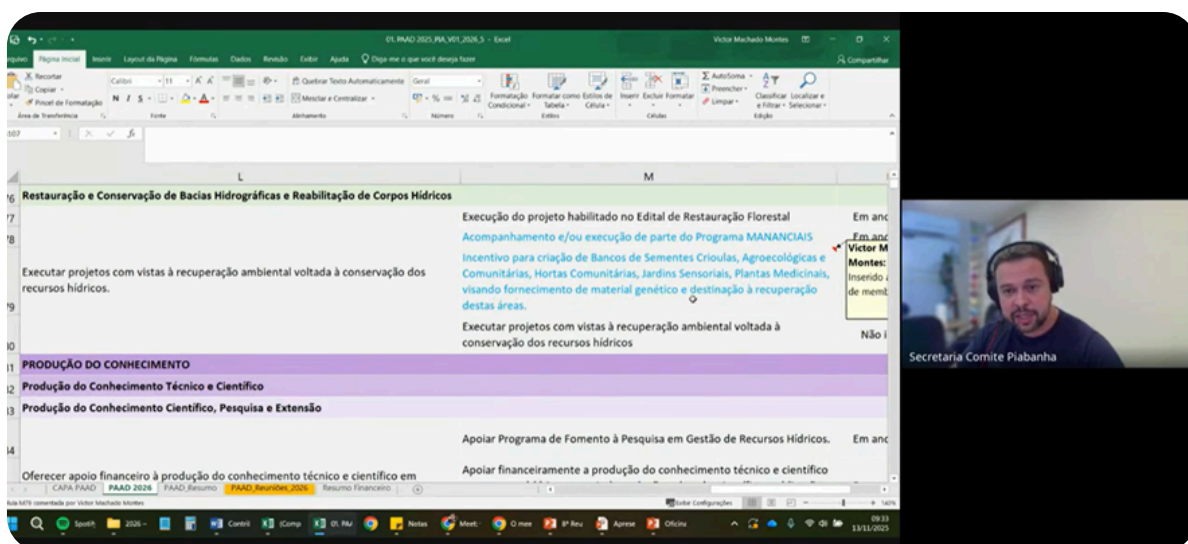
01. PAAD 2025_PIA_V01_2026_5 - Excel
Victor Machado Montes
Arquivo Página Inicial Inserir Layout da Página Fórmulas Dados Revisão Exibir Ajuda Diga-me o que você deseja fazer
Compartilhar
Recortar
Copiar
Pincel de Formatação
Área de Transferência
Calibri 11
Fonte
Quebrar Texto Automaticamente
Mesclar e Centralizar
Alinhamento
Geral
Número
Formatação Condicional
Formatar como Tabela
Estilos de Célula
Estilos
Inserir Excluir Formatar
Células
AutoSoma
Preencher
Limpar
Classificar e Filtrar
Localizar e Selecionar
Edição
L
M
76 Restauração e Conservação de Bacias Hidrográficas e Reabilitação de Corpos Hídricos
77 Execução do projeto habilitado no Edital de Restauração Florestal
Em and
78 Acompanhamento e/ou execução de parte do Programa MANANCIAIS
Em and
Executar projetos com vistas à recuperação ambiental voltada à conservação dos recursos hídricos.
Incentivo para criação de Bancos de Sementes Crioulas, Agroecológicas e Comunitárias, Hortas Comunitárias, Jardins Sensoriais, Plantas Medicinais, visando fornecimento de material genético e destinação à recuperação destas áreas.
79
Victor M
Montes:
Inserido
de memb
Executar projetos com vistas à recuperação ambiental voltada à conservação dos recursos hídricos
80
Não i
81 PRODUÇÃO DO CONHECIMENTO
82 Produção do Conhecimento Técnico e Científico
83 Produção do Conhecimento Científico, Pesquisa e Extensão
Apoiar Programa de Fomento à Pesquisa em Gestão de Recursos Hídricos.
Em and
84
Oferecer apoio financeiro à produção do conhecimento técnico e científico em
Apoiar financeiramente a produção do conhecimento técnico e científico
CAPA PAAD PAAD 2026 PAAD_Resumo PAAD_Reuniões_2026 Resumo Financeiro
Célula M79 comentada por Victor Machado Montes
Exibir Configurações
140%
Secretaria Comite Piabanha
Spotify 2026 - Contrl (Comp 01. PA Notas Meet O mee 8ª Reu Aprese Oficinu
09:33
13/11/2025